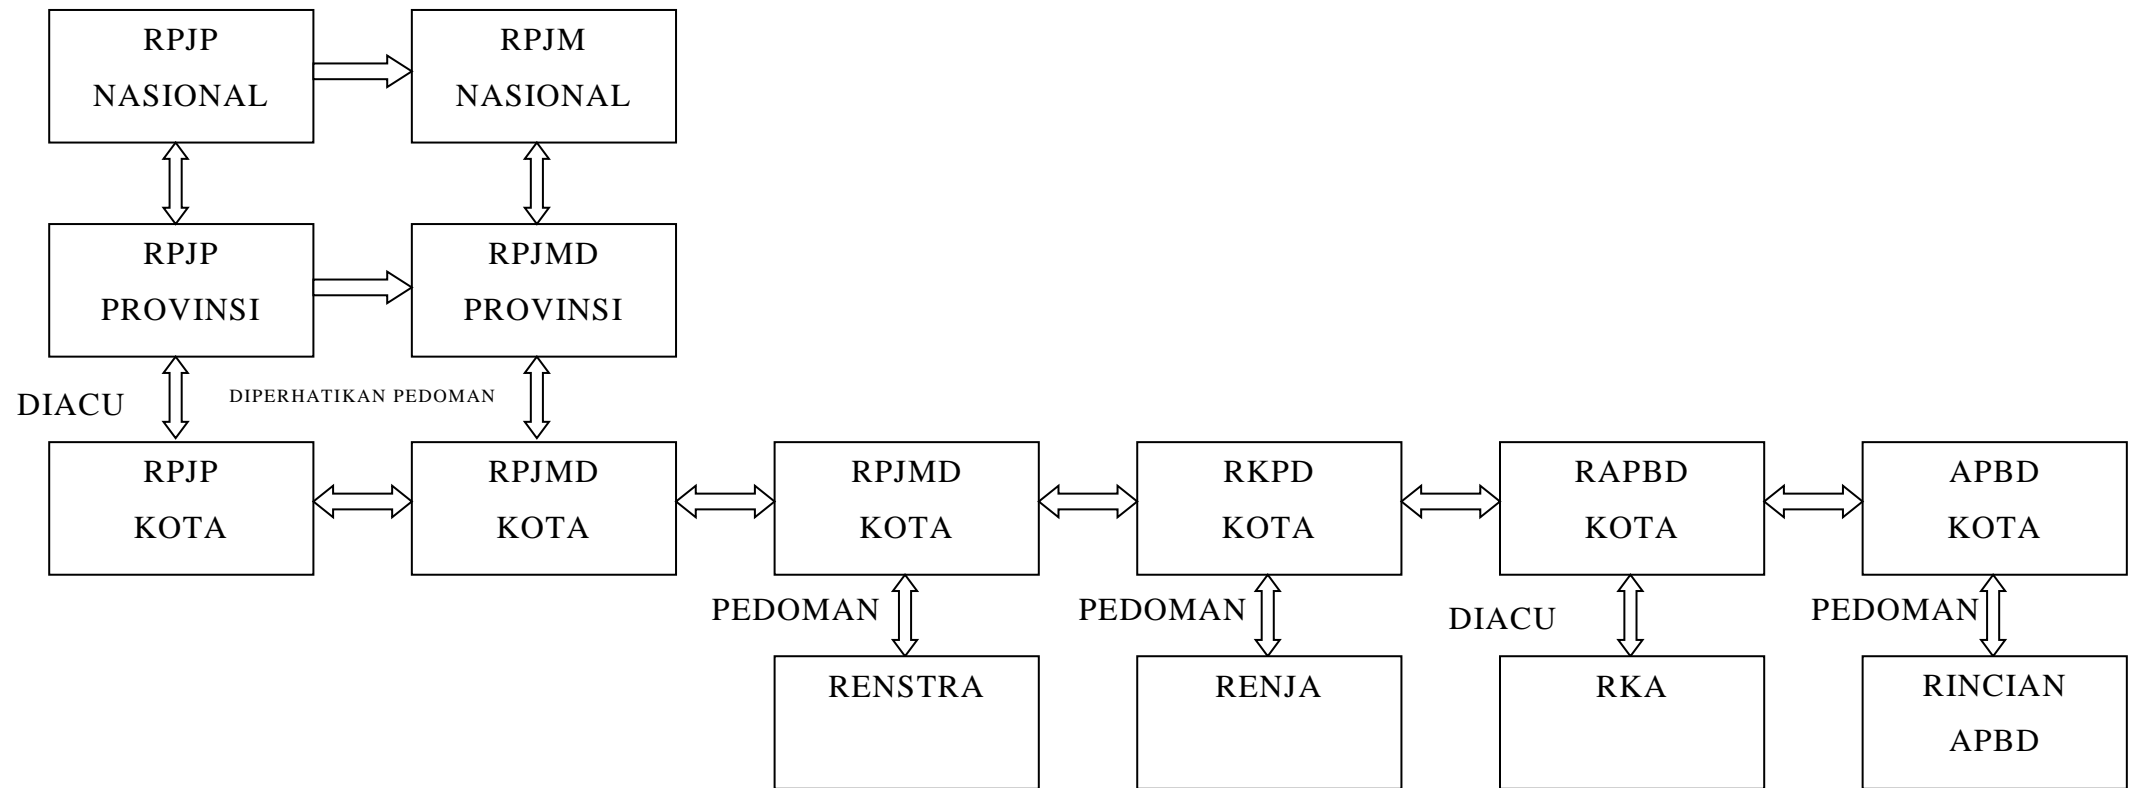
RPJP NASIONAL

RPJM NASIONAL

RPJP PROVINSI

RPJMD PROVINSI

DIACU

DIPERHATIKAN PEDOMAN

RPJP KOTA

RPJMD KOTA

RPJMD KOTA

RKPD KOTA

RAPBD KOTA

APBD KOTA

PEDOMAN

PEDOMAN

DIACU

PEDOMAN

RENSTRA

RENJA

RKA

RINCIAN APBD